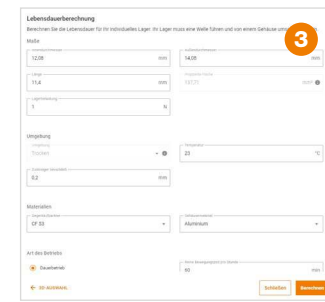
Lebensdauerberechnung

Berechnen Sie die Lebensdauer für Ihr individuelles Lager. Ihr Lager muss eine Welle führen und von einem Gehäuse um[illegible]

3

Maße

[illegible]
12,08
mm

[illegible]
14,08
mm

Länge
11,4
mm

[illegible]
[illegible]
mm

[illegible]
1
N

Umgebung

Umgebung
Trocken

Temperatur
23
°C

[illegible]
0,2
mm

Materialien

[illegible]
CF 03

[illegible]
Aluminium

Art des Betriebs

Dauerbetrieb

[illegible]
60
min

← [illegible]

Schließen

Berechnen